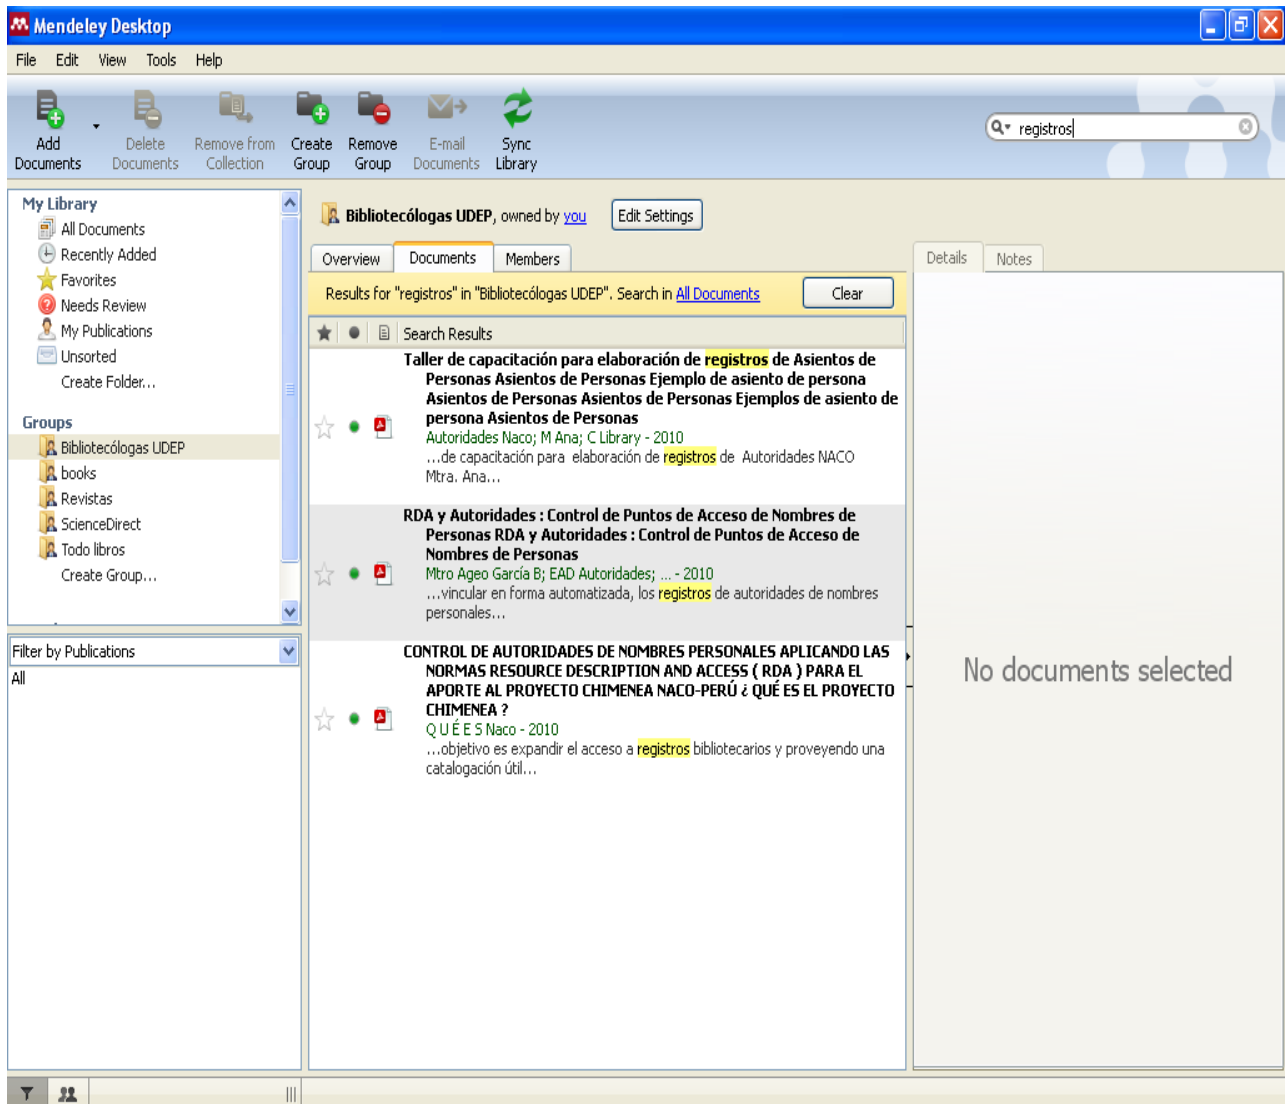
Mendeley Desktop

File Edit View Tools Help

Add Documents
Delete Documents
Remove from Collection
Create Group
Remove Group
E-mail Documents
Sync Library

registros

My Library
All Documents
Recently Added
Favorites
Needs Review
My Publications
Unsorted
Create Folder...

Groups
Bibliotecólogas UDEP
books
Revistas
ScienceDirect
Todo libros
Create Group...

Filter by Publications
All

Bibliotecólogas UDEP, owned by you
Edit Settings

Overview Documents Members

Results for "registros" in "Bibliotecólogas UDEP". Search in All Documents
Clear

Search Results

Taller de capacitación para elaboración de registros de Asientos de Personas Asientos de Personas Ejemplo de asiento de persona Asientos de Personas Asientos de Personas Ejemplos de asiento de persona Asientos de Personas
Autoridades Naco; M Ana; C Library - 2010
...de capacitación para elaboración de registros de Autoridades NACO Mtra. Ana...

RDA y Autoridades : Control de Puntos de Acceso de Nombres de Personas RDA y Autoridades : Control de Puntos de Acceso de Nombres de Personas
Mtro Ageo García B; EAD Autoridades; ... - 2010
...vincular en forma automatizada, los registros de autoridades de nombres personales...

CONTROL DE AUTORIDADES DE NOMBRES PERSONALES APLICANDO LAS NORMAS RESOURCE DESCRIPTION AND ACCESS ( RDA ) PARA EL APORTE AL PROYECTO CHIMENEA NACO-PERÚ ¿ QUÉ ES EL PROYECTO CHIMENEA ?
Q U É E S Naco - 2010
...objetivo es expandir el acceso a registros bibliotecarios y proveyendo una catalogación útil...

Details Notes

No documents selected